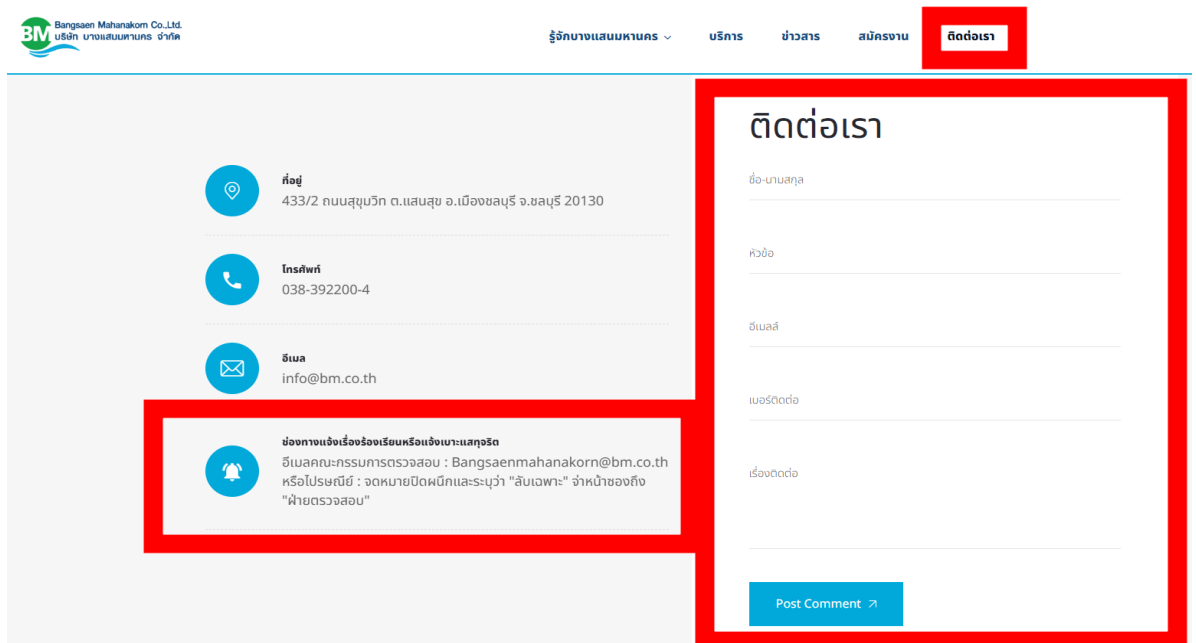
BM Bangsaen Mahanakorn Co.,Ltd.
บริษัท บางแสนมหานคร จำกัด

รู้จักบางแสนมหานคร บริการ ข่าวสาร สมัครงาน ติดต่อเรา

ที่อยู่
433/2 ถนนสุขุมวิท ต.แสนสุข อ.เมืองชลบุรี จ.ชลบุรี 20130

โทรศัพท์
038-392200-4

อีเมล
info@bm.co.th

ช่องทางแจ้งเรื่องร้องเรียนหรือแจ้งเบาะแสทุจริต
อีเมลคณะกรรมการตรวจสอบ : Bangsaenmahanakorn@bm.co.th
หรือไปรษณีย์ : จดหมายปิดผนึกและระบุว่า "ลับเฉพาะ" จ่าหน้าซองถึง "ฝ่ายตรวจสอบ"

ติดต่อเรา

ชื่อ-นามสกุล

หัวข้อ

อีเมลล์

เบอร์ติดต่อ

เรื่องติดต่อ

Post Comment ↗